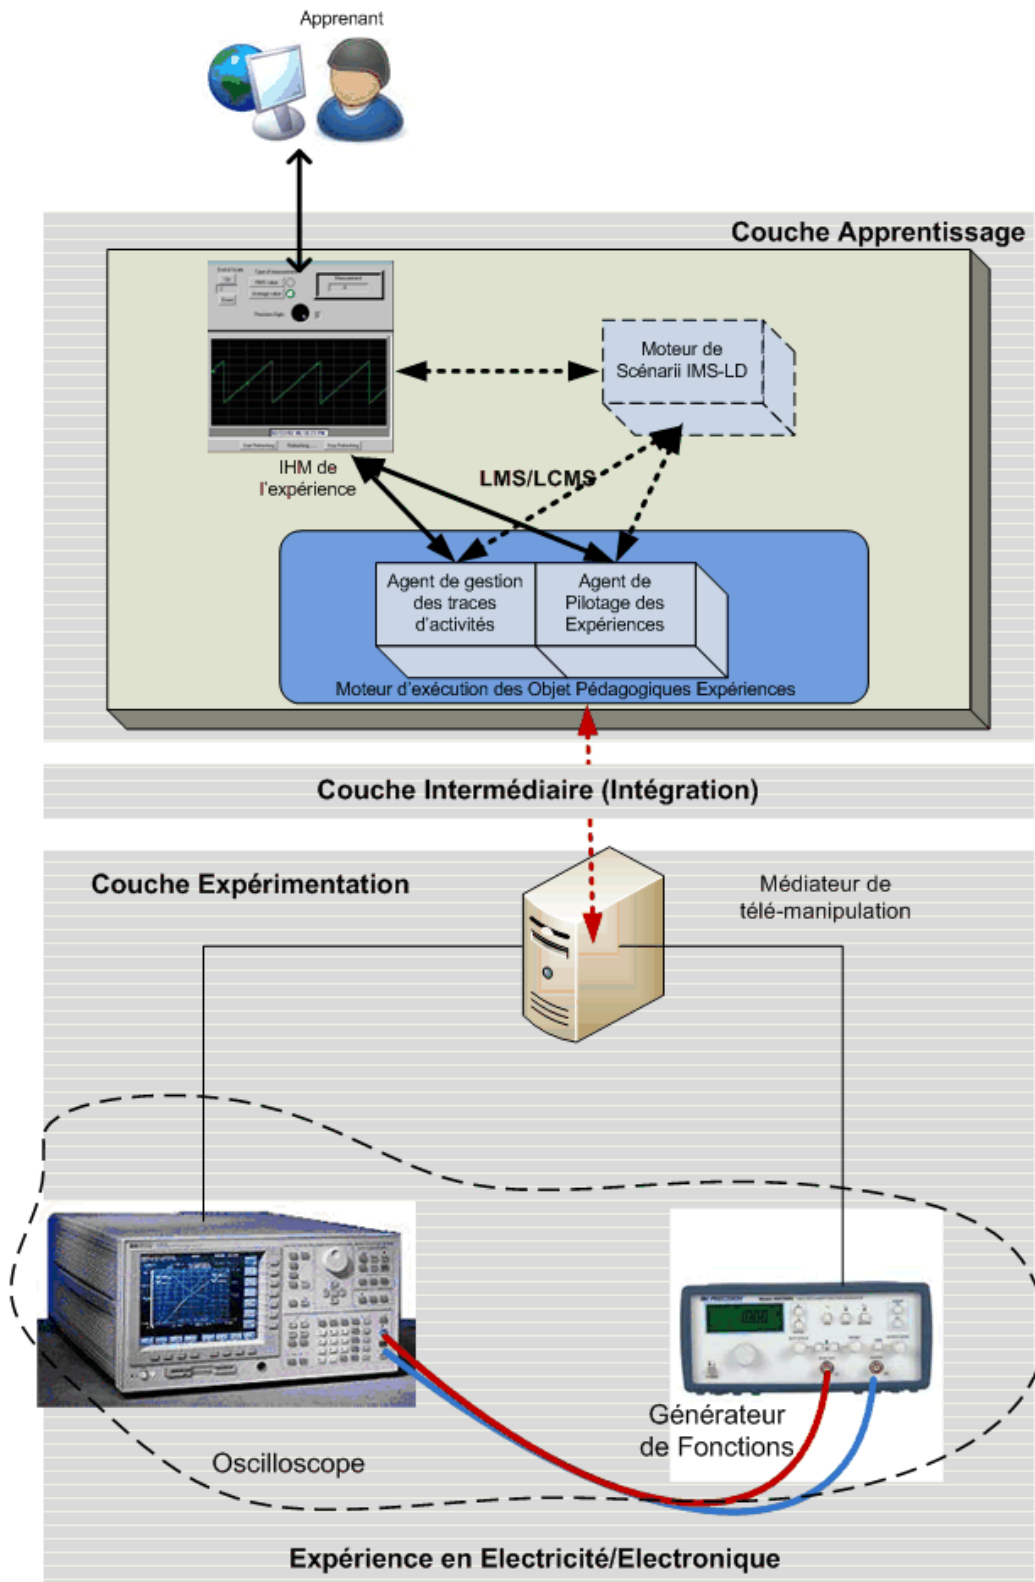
Apprenant

Couche Apprentissage

Moteur de Scénarii IMS-LD

IHM de l'expérience

LMS/LCMS

Agent de gestion des traces d'activités

Agent de Pilotage des Expériences

Moteur d'exécution des Objet Pédagogiques Expériences

Couche Intermédiaire (Intégration)

Couche Expérimentation

Médiateur de télé-manipulation

Générateur de Fonctions

Oscilloscope

Expérience en Electricité/Electronique